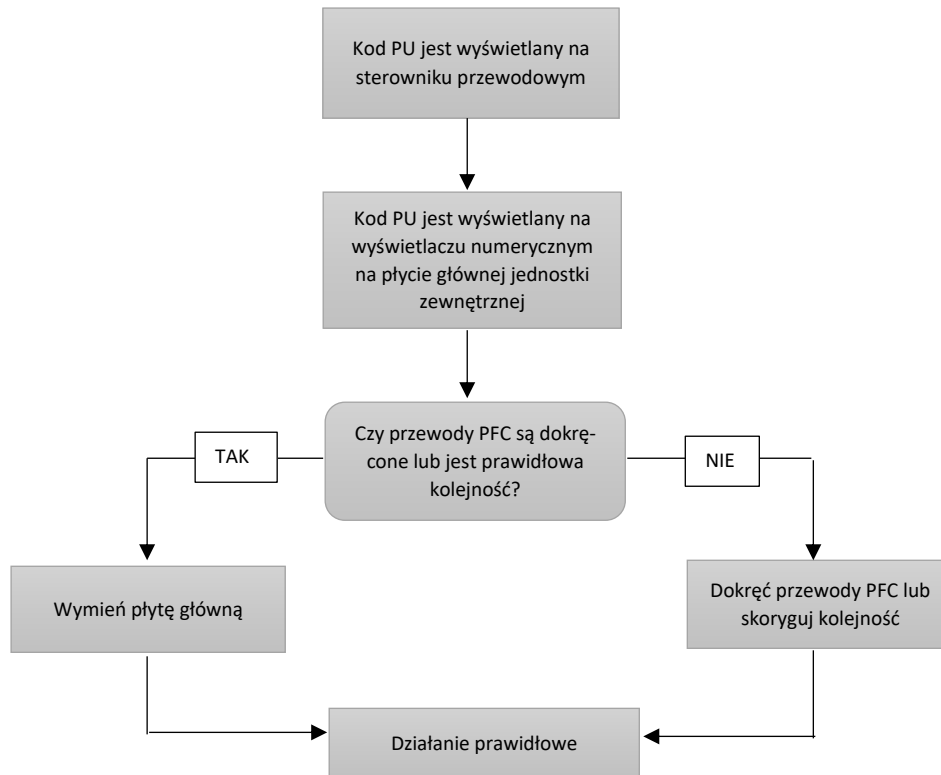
Kod PU jest wyświetlany na sterowniku przewodowym

Kod PU jest wyświetlany na wyświetlaczu numerycznym na płycie głównej jednostki zewnętrznej

Czy przewody PFC są dokręcone lub jest prawidłowa kolejność?

TAK

NIE

Wymień płytę główną

Dokręć przewody PFC lub skoryguj kolejność

Działanie prawidłowe